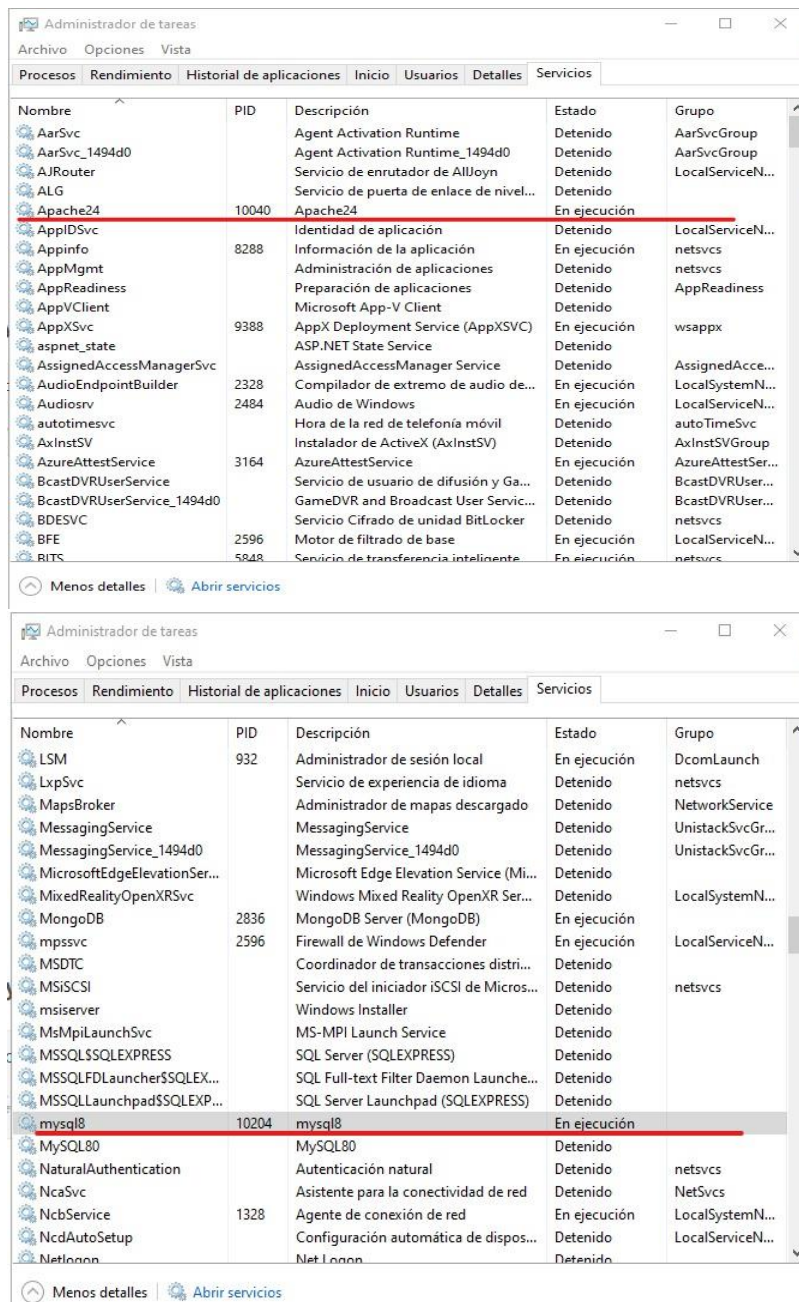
Administrador de tareas
Archivo Opciones Vista
Procesos Rendimiento Historial de aplicaciones Inicio Usuarios Detalles Servicios

| Nombre | PID | Descripción | Estado | Grupo |
|---|---|---|---|---|
| AarSvc | | Agent Activation Runtime | Detenido | AarSvcGroup |
| AarSvc_1494d0 | | Agent Activation Runtime_1494d0 | Detenido | AarSvcGroup |
| AJRouter | | Servicio de enrutador de AllJoyn | Detenido | LocalServiceN... |
| ALG | | Servicio de puerta de enlace de nivel... | Detenido | |
| Apache24 | 10040 | Apache24 | En ejecución | |
| AppIDSvc | | Identidad de aplicación | Detenido | LocalServiceN... |
| Appinfo | 8288 | Información de la aplicación | En ejecución | netsvcs |
| AppMgmt | | Administración de aplicaciones | Detenido | netsvcs |
| AppReadiness | | Preparación de aplicaciones | Detenido | AppReadiness |
| AppVClient | | Microsoft App-V Client | Detenido | |
| AppXSvc | 9388 | AppX Deployment Service (AppXSVC) | En ejecución | wsappx |
| aspnet_state | | ASP.NET State Service | Detenido | |
| AssignedAccessManagerSvc | | AssignedAccessManager Service | Detenido | AssignedAcce... |
| AudioEndpointBuilder | 2328 | Compilador de extremo de audio de... | En ejecución | LocalSystemN... |
| Audiosrv | 2484 | Audio de Windows | En ejecución | LocalServiceN... |
| autotimesvc | | Hora de la red de telefonía móvil | Detenido | autoTimeSvc |
| AxInstSV | | Instalador de ActiveX (AxInstSV) | Detenido | AxInstSVGroup |
| AzureAttestService | 3164 | AzureAttestService | En ejecución | AzureAttestSer... |
| BcastDVRUserService | | Servicio de usuario de difusión y Ga... | Detenido | BcastDVRUser... |
| BcastDVRUserService_1494d0 | | GameDVR and Broadcast User Servic... | Detenido | BcastDVRUser... |
| BDESVC | | Servicio Cifrado de unidad BitLocker | Detenido | netsvcs |
| BFE | 2596 | Motor de filtrado de base | En ejecución | LocalServiceN... |
| BITS | 5848 | Servicio de transferencia inteligente | En ejecución | netsvcs |

Menos detalles | Abrir servicios

Administrador de tareas
Archivo Opciones Vista
Procesos Rendimiento Historial de aplicaciones Inicio Usuarios Detalles Servicios

| Nombre | PID | Descripción | Estado | Grupo |
|---|---|---|---|---|
| LSM | 932 | Administrador de sesión local | En ejecución | DcomLaunch |
| LxpSvc | | Servicio de experiencia de idioma | Detenido | netsvcs |
| MapsBroker | | Administrador de mapas descargado | Detenido | NetworkService |
| MessagingService | | MessagingService | Detenido | UnistackSvcGr... |
| MessagingService_1494d0 | | MessagingService_1494d0 | Detenido | UnistackSvcGr... |
| MicrosoftEdgeElevationSer... | | Microsoft Edge Elevation Service (Mi... | Detenido | |
| MixedRealityOpenXRSvc | | Windows Mixed Reality OpenXR Ser... | Detenido | LocalSystemN... |
| MongoDB | 2836 | MongoDB Server (MongoDB) | En ejecución | |
| mpssvc | 2596 | Firewall de Windows Defender | En ejecución | LocalServiceN... |
| MSDTC | | Coordinador de transacciones distri... | Detenido | |
| MSiSCSI | | Servicio del iniciador iSCSI de Micros... | Detenido | netsvcs |
| msiserver | | Windows Installer | Detenido | |
| MsMpiLaunchSvc | | MS-MPI Launch Service | Detenido | |
| MSSQL$SQLEXPRESS | | SQL Server (SQLEXPRESS) | Detenido | |
| MSSQLFDLauncher$SQLEX... | | SQL Full-text Filter Daemon Launche... | Detenido | |
| MSSQLLaunchpad$SQLEXP... | | SQL Server Launchpad (SQLEXPRESS) | Detenido | |
| mysql8 | 10204 | mysql8 | En ejecución | |
| MySQL80 | | MySQL80 | Detenido | |
| NaturalAuthentication | | Autenticación natural | Detenido | netsvcs |
| NcaSvc | | Asistente para la conectividad de red | Detenido | NetSvcs |
| NcbService | 1328 | Agente de conexión de red | En ejecución | LocalSystemN... |
| NcdAutoSetup | | Configuración automática de dispos... | Detenido | LocalServiceN... |
| Netlogon | | Net Logon | Detenido | |

Menos detalles | Abrir servicios